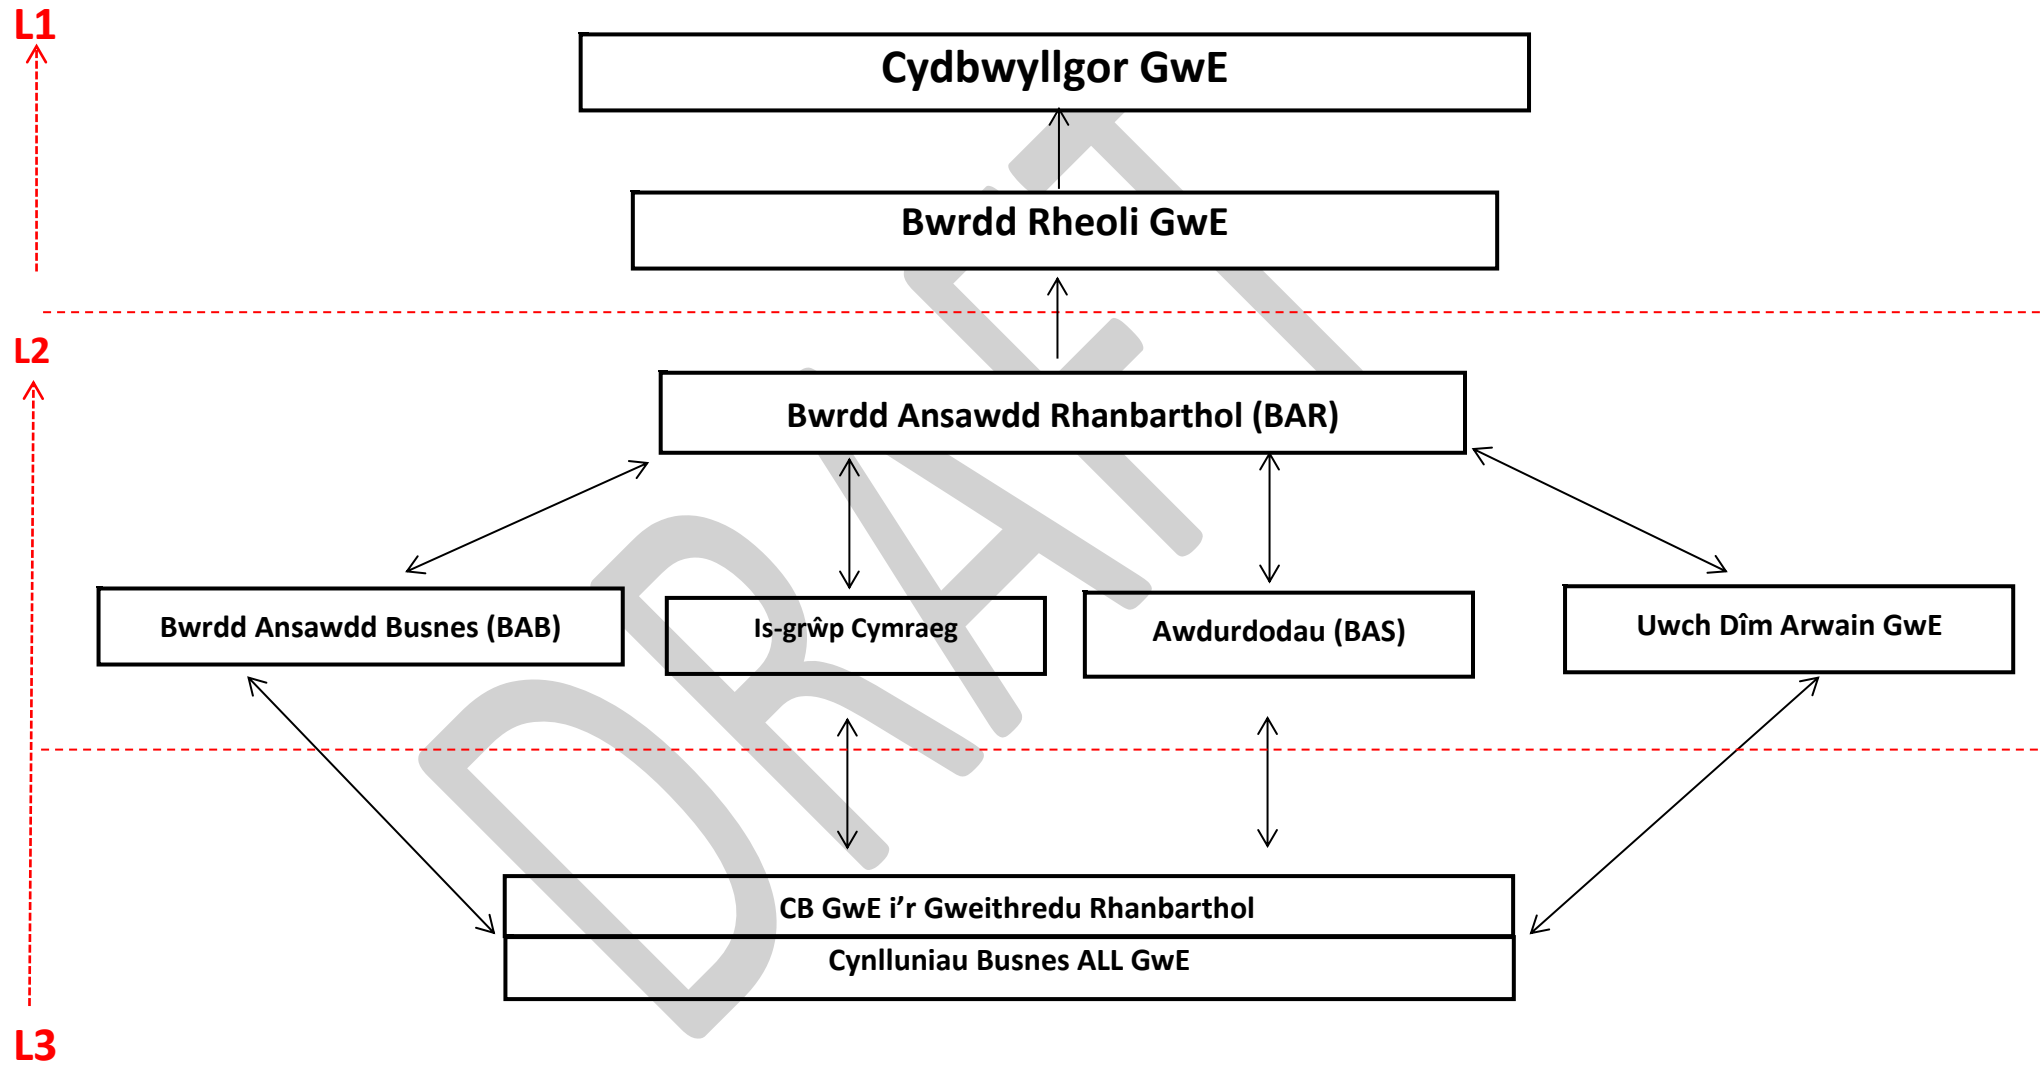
L1

Cydbwyllgor GwE

Bwrdd Rheoli GwE

L2

Bwrdd Ansawdd Rhanbarthol (BAR)

Bwrdd Ansawdd Busnes (BAB)

Is-grŵp Cymraeg

Awdurdodau (BAS)

Uwch Dîm Arwain GwE

CB GwE i'r Gweithredu Rhanbarthol

Cynlluniau Busnes ALL GwE

L3

DRAFT